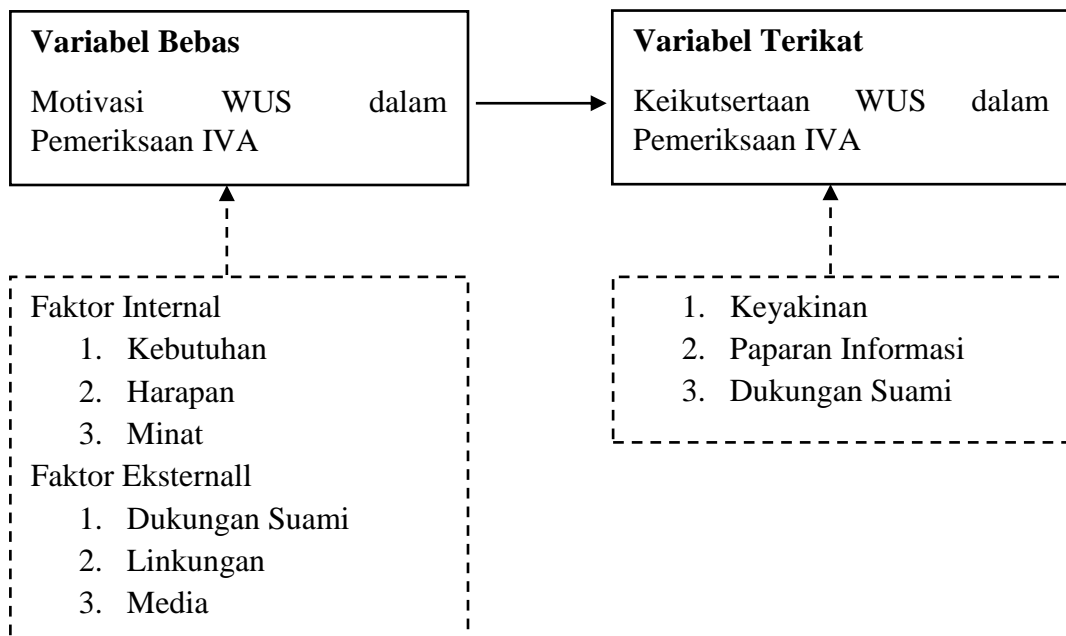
**Variabel Bebas**

Motivasi WUS dalam Pemeriksaan IVA

**Variabel Terikat**

Keikutsertaan WUS dalam Pemeriksaan IVA

Faktor Internal
1. Kebutuhan
2. Harapan
3. Minat

Faktor Eksternall
1. Dukungan Suami
2. Linkungan
3. Media

1. Keyakinan
2. Paparan Informasi
3. Dukungan Suami